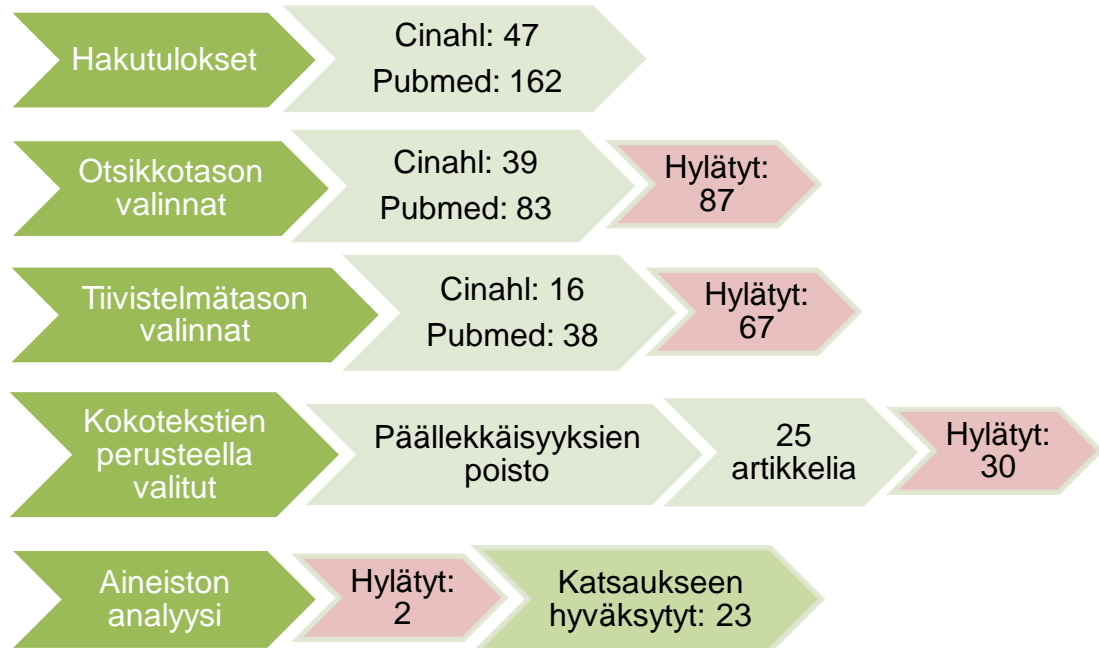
Hakutulokset

Cinahl: 47
Pubmed: 162

Otsikkotason valinnat

Cinahl: 39
Pubmed: 83

Hylätyt: 87

Tiivistelmätason valinnat

Cinahl: 16
Pubmed: 38

Hylätyt: 67

Kokotekstien perusteella valitut

Päällekkäisyyksien poisto

25 artikkelia

Hylätyt: 30

Aineiston analyysi

Hylätyt: 2

Katsaukseen hyväksytyt: 23